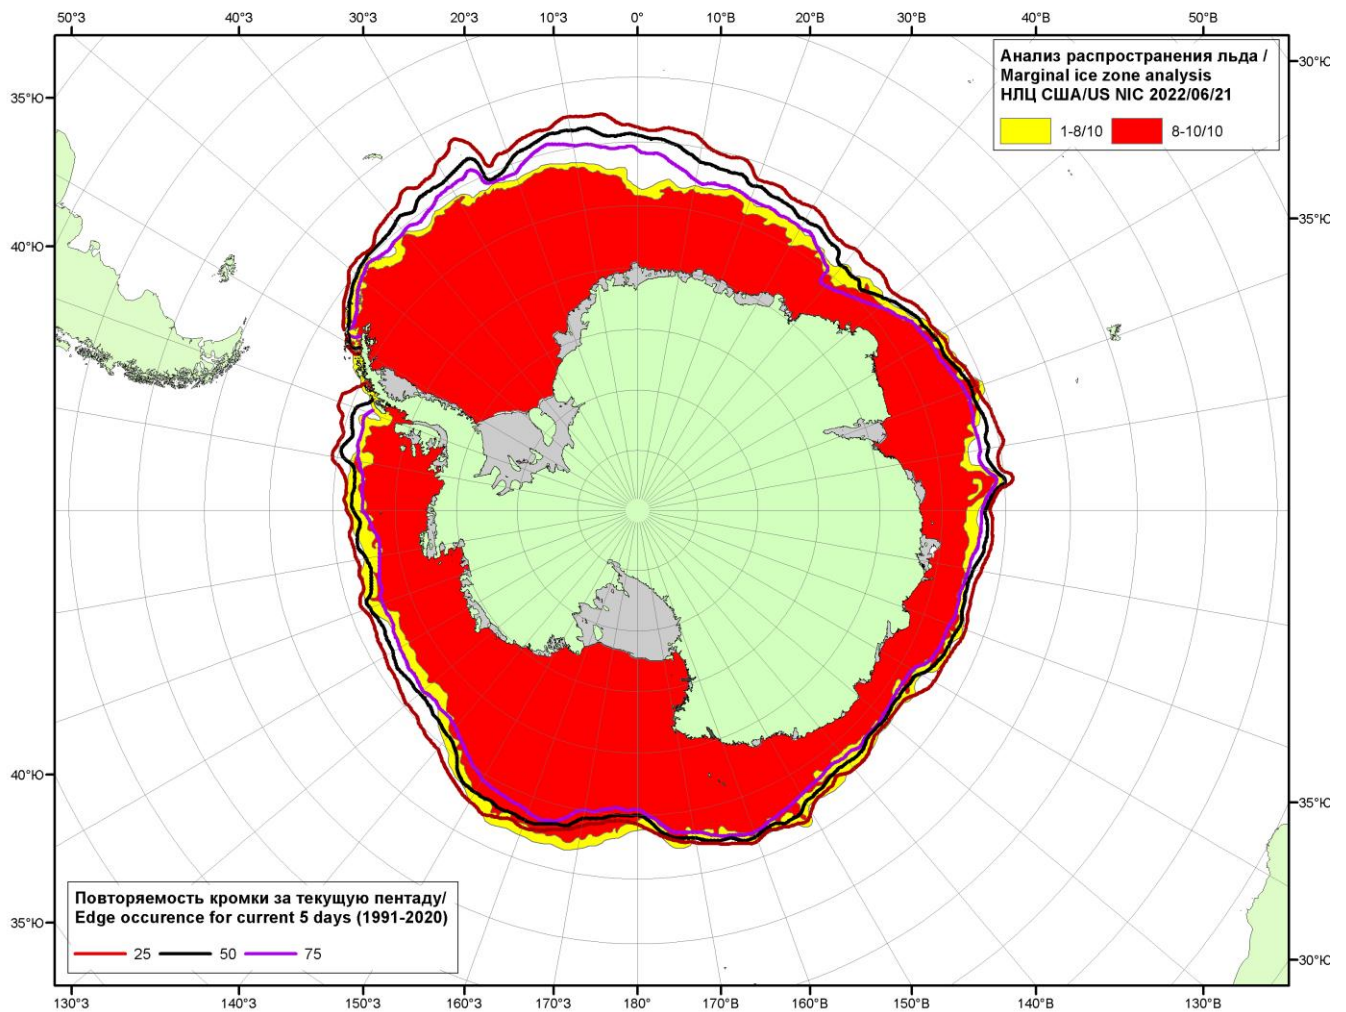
50°З 40°З 30°З 20°З 10°З 0° 10°В 20°В 30°В 40°В 50°В

35°Ю
40°Ю

Анализ распространения льда /
Marginal ice zone analysis
НЛЦ США/US NIC 2022/06/21

1-8/10 8-10/10

30°Ю
35°Ю

40°Ю
35°Ю

35°Ю
30°Ю

Повторяемость кромки за текущую пентаду/
Edge occurence for current 5 days (1991-2020)

25 50 75

130°З 140°З 150°З 160°З 170°З 180° 170°В 160°В 150°В 140°В 130°В